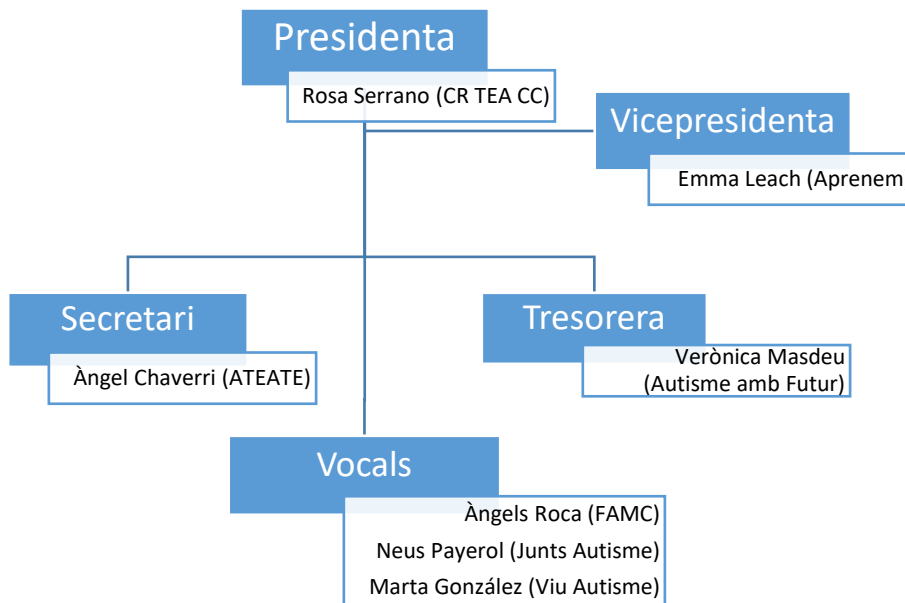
Presidenta

Rosa Serrano (CR TEA CC)

Vicepresidenta

Emma Leach (Aprenem

Secretari

Àngel Chaverri (ATEATE)

Tresorera

Verònica Masdeu (Autisme amb Futur)

Vocals

Àngels Roca (FAMC)

Neus Payerol (Junts Autisme)

Marta González (Viu Autisme)